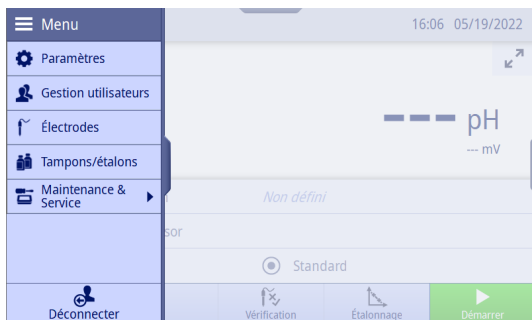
Menu

Paramètres

Gestion utilisateurs

Électrodes

Tampons/étalons

Maintenance & Service

Déconnecter

16:06 05/19/2022

--- pH

--- mV

Non défini

sor

Standard

Vérification

Étalonnage

Démarrer